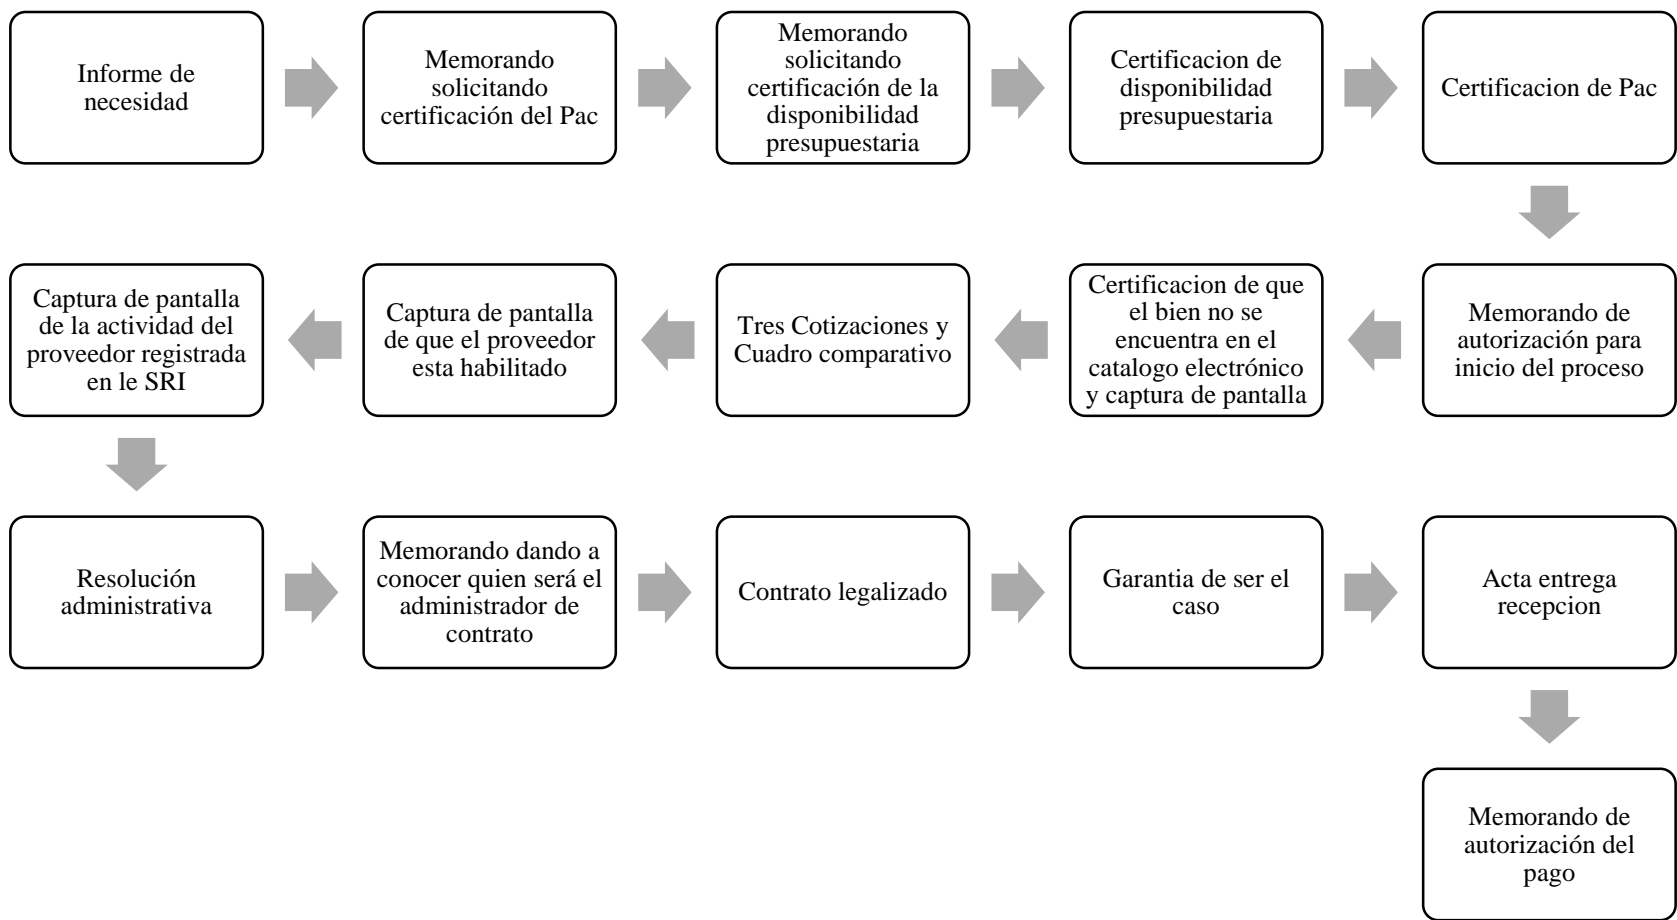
Informe de necesidad

Memorando solicitando certificación del Pac

Memorando solicitando certificación de la disponibilidad presupuestaria

Certificacion de disponibilidad presupuestaria

Certificacion de Pac

Memorando de autorización para inicio del proceso

Certificacion de que el bien no se encuentra en el catalogo electrónico y captura de pantalla

Tres Cotizaciones y Cuadro comparativo

Captura de pantalla de que el proveedor esta habilitado

Captura de pantalla de la actividad del proveedor registrada en le SRI

Resolución administrativa

Memorando dando a conocer quien será el administrador de contrato

Contrato legalizado

Garantia de ser el caso

Acta entrega recepcion

Memorando de autorización del pago